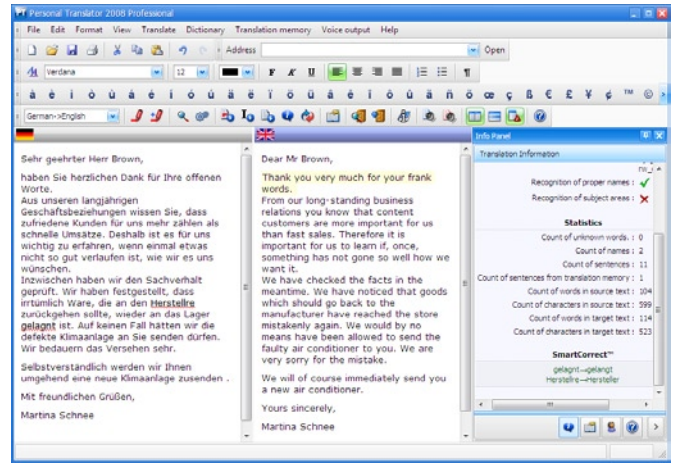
Personal Translator 2008 Professional

File Edit Format View Translate Dictionary Translation memory Voice output Help

Address Open

Verdana 12 F K U ¶

à á â ä è é ê ë ì í î ï ò ó ô ö ù ú û ü ß € £ ¥ ¢ ™ ©

German->English

Sehr geehrter Herr Brown,

haben Sie herzlichen Dank für Ihre offenen Worte.
Aus unseren langjährigen Geschäftsbeziehungen wissen Sie, dass zufriedene Kunden für uns mehr zählen als schnelle Umsätze. Deshalb ist es für uns wichtig zu erfahren, wenn einmal etwas nicht so gut verlaufen ist, wie wir es uns wünschen.
Inzwischen haben wir den Sachverhalt geprüft. Wir haben festgestellt, dass irrtümlich Ware, die an den Herstellre zurückgehen sollte, wieder an das Lager gelagnt ist. Auf keinen Fall hätten wir die defekte Klimaanlage an Sie senden dürfen. Wir bedauern das Versehen sehr.

Selbstverständlich werden wir Ihnen umgehend eine neue Klimaanlage zusenden .

Mit freundlichen Grüßen,

Martina Schnee

Dear Mr Brown,

Thank you very much for your frank words.
From our long-standing business relations you know that content customers are more important for us than fast sales. Therefore it is important for us to learn if, once, something has not gone so well how we want it.
We have checked the facts in the meantime. We have noticed that goods which should go back to the manufacturer have reached the store mistakenly again. We would by no means have been allowed to send the faulty air conditioner to you. We are very sorry for the mistake.

We will of course immediately send you a new air conditioner.

Yours sincerely,

Martina Schnee

Info Panel

Translation Information

Recognition of proper names : ✓
Recognition of subject areas : ✗

Statistics

Count of unknown words. : 0
Count of names : 2
Count of sentences : 11
Count of sentences from translation memory : 1
Count of words in source text : 104
Count of characters in source text : 599
Count of words in target text : 114
Count of characters in target text : 523

SmartCorrect™

gelagnt→gelangt
Herstellre→Hersteller